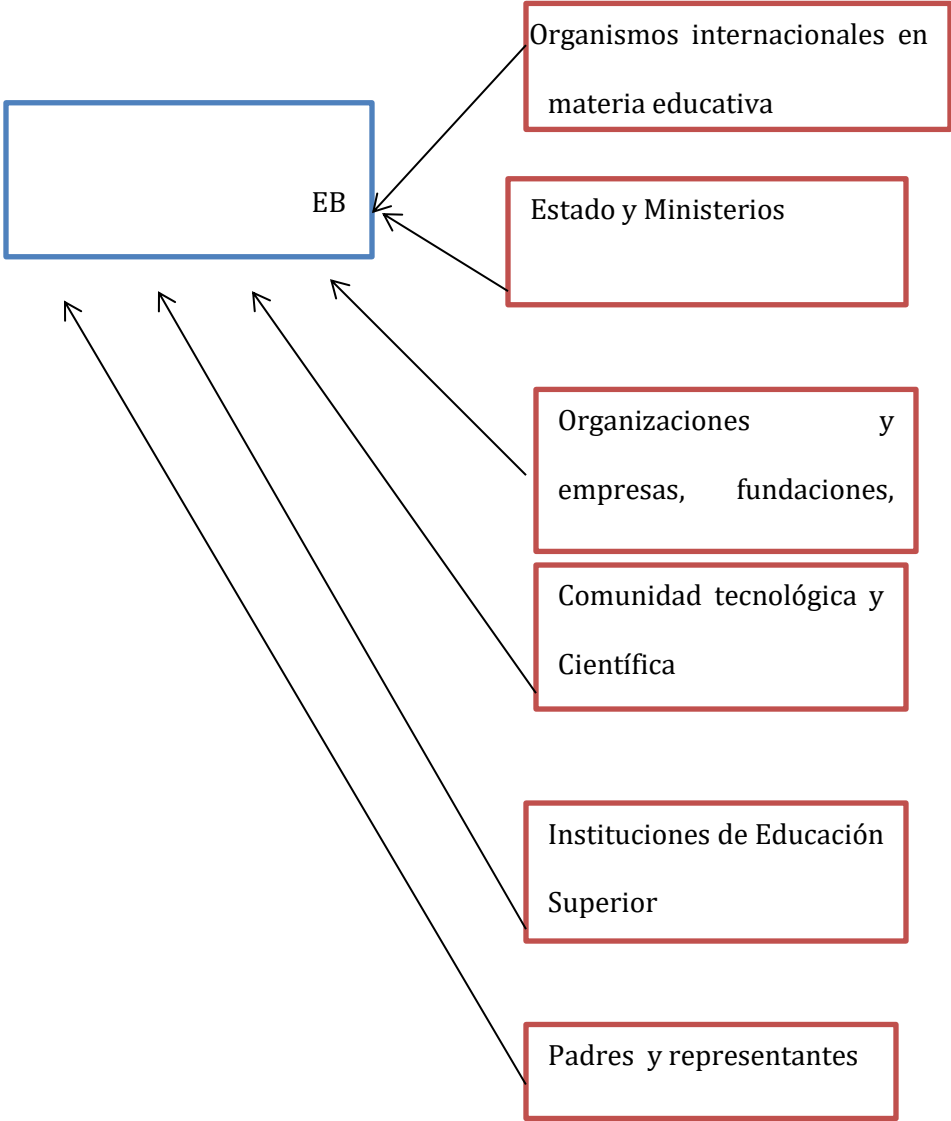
EB

Organismos internacionales en materia educativa

Estado y Ministerios

Organizaciones y empresas, fundaciones,

Comunidad tecnológica y Científica

Instituciones de Educación Superior

Padres y representantes